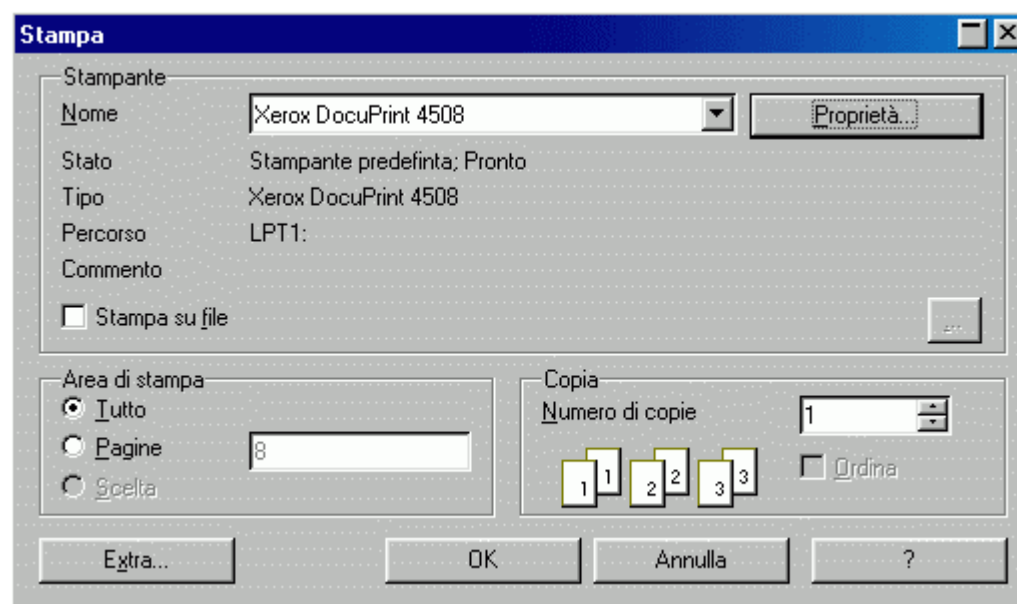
Stampa

Stampante
Nome Xerox DocuPrint 4508 Proprietà...
Stato Stampante predefinta; Pronto
Tipo Xerox DocuPrint 4508
Percorso LPT1:
Commento
Stampa su file ...

Area di stampa
Tutto
Pagine 8
Scelta

Copia
Numero di copie 1
1 1 2 2 3 3
Ordina

Extra... OK Annulla ?